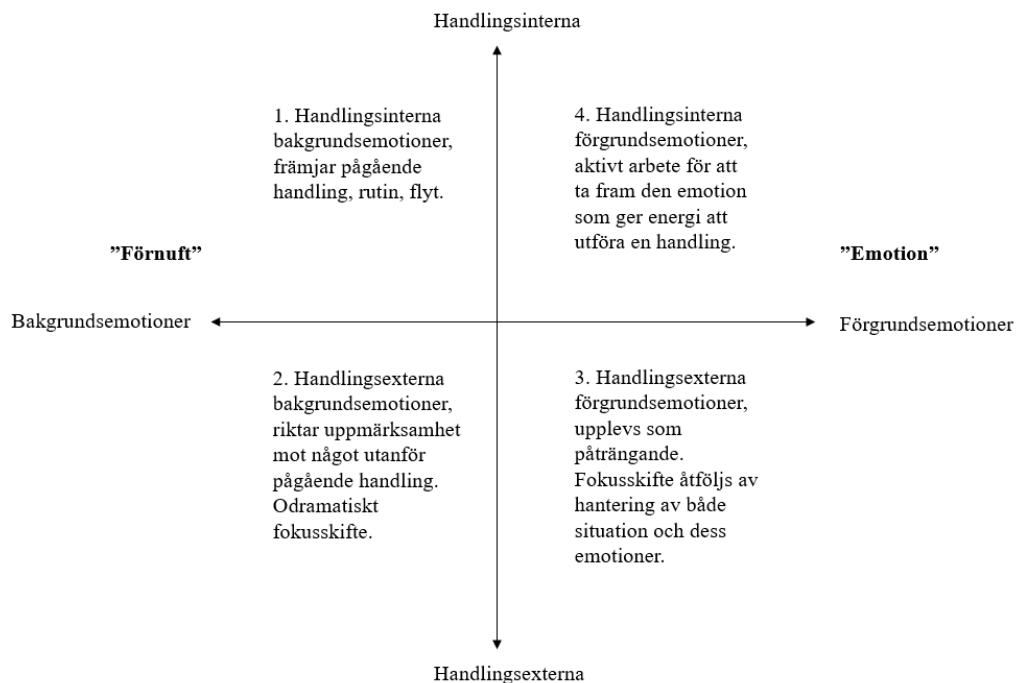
Handlingsinterna

1. Handlingsinterna bakgrundsemotioner, främjar pågående handling, rutin, flyt.

4. Handlingsinterna förgrundsemotioner, aktivt arbete för att ta fram den emotion som ger energi att utföra en handling.

”Förnuft”

”Emotion”

Bakgrundsemotioner

Förgrundsemotioner

2. Handlingsexterna bakgrundsemotioner, riktar uppmärksamhet mot något utanför pågående handling. Odramatiskt fokusskifte.

3. Handlingsexterna förgrundsemotioner, upplevs som påträngande. Fokusskifte åtföljs av hantering av både situation och dess emotioner.

Handlingsexterna